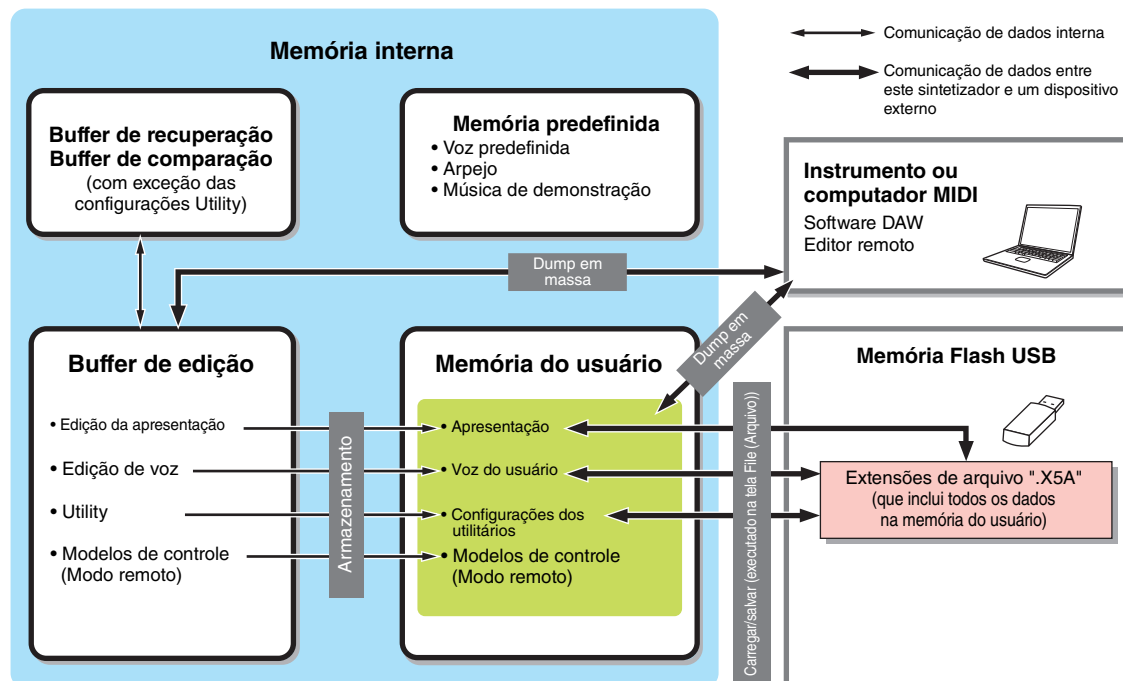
Memória interna

Buffer de recuperação
Buffer de comparação
(com exceção das configurações Utility)

Memória predefinida
• Voz predefinida
• Arpejo
• Música de demonstração

Comunicação de dados interna

Comunicação de dados entre este sintetizador e um dispositivo externo

Instrumento ou computador MIDI
Software DAW
Editor remoto

Dump em massa

Dump em massa

Buffer de edição
• Edição da apresentação
• Edição de voz
• Utility
• Modelos de controle (Modo remoto)

Armazenamento

Memória do usuário
• Apresentação
• Voz do usuário
• Configurações dos utilitários
• Modelos de controle (Modo remoto)

Carregar/salvar (executado na tela File (Arquivo))

Memória Flash USB

Extensões de arquivo ".X5A" (que inclui todos os dados na memória do usuário)